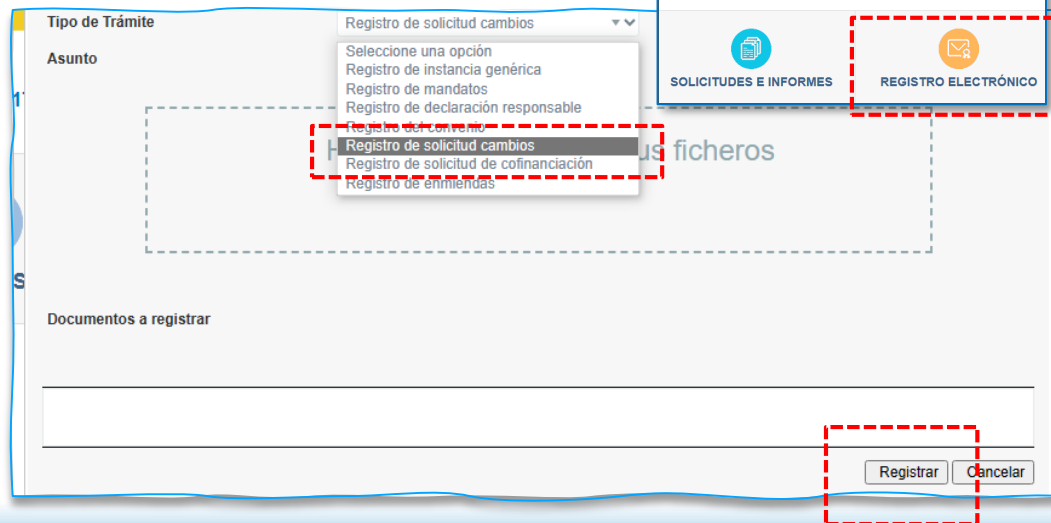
Tipo de Trámite
Registro de solicitud cambios

Asunto

Seleccione una opción
Registro de instancia genérica
Registro de mandatos
Registro de declaración responsable
Registro del convenio
Registro de solicitud cambios
Registro de solicitud de cofinanciación
Registro de enmiendas

H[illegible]us ficheros

SOLICITUDES E INFORMES
REGISTRO ELECTRÓNICO

Documentos a registrar

Registrar
Cancelar